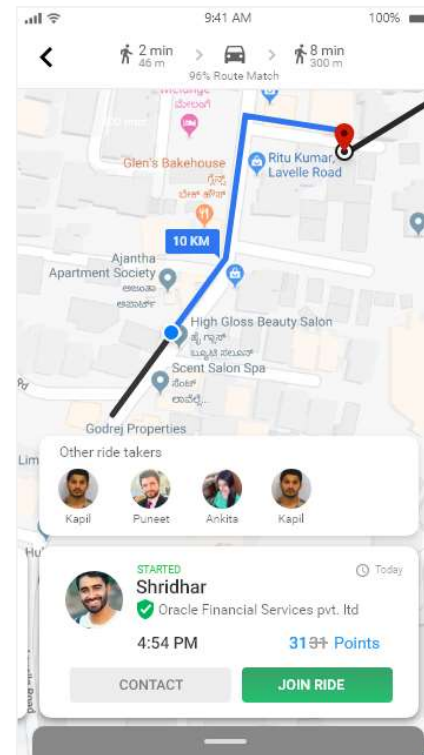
9:41 AM
100%
2 min
46 m
8 min
300 m
96% Route Match
Glen's Bakehouse
ಗ್ಲೆನ್
ಬೇಕ್ ಹೌಸ್
Ritu Kumar, Lavelle Road
10 KM
Ajantha Apartment Society
ಅಜಂತಾ
ಅಪಾರ್ಟ್
High Gloss Beauty Salon
ಹೈ ಗ್ಲಾಸ್
ಬ್ಯೂಟಿ ಸಲೂನ್
Scent Salon Spa
ಸೆಂಟ್
ಎಲೆಕ್ಟ್ರ...
Godrej Properties
Lim
Other ride takers
Kapil
Puneet
Ankita
Kapil
STARTED
Today
Shridhar
Oracle Financial Services pvt. ltd
4:54 PM
31 31 Points
CONTACT
JOIN RIDE